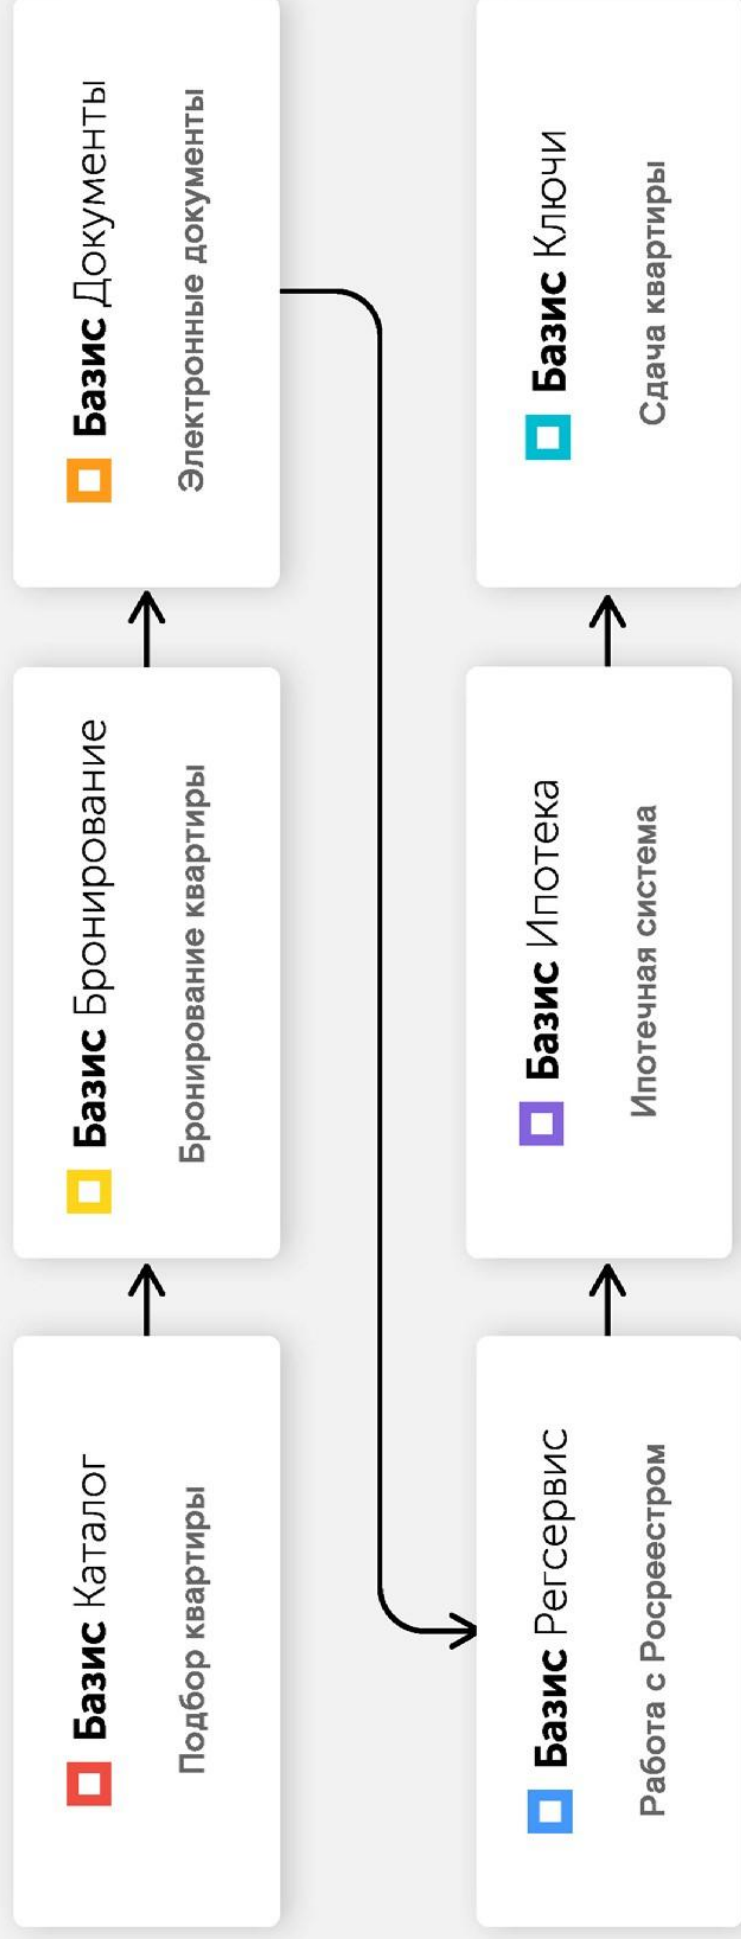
Базис Каталог
Подбор квартиры

Базис Бронирование
Бронирование квартиры

Базис Документы
Электронные документы

Базис Регсервис
Работа с Росреестром

Базис Ипотека
Ипотечная система

Базис Ключи
Сдача квартиры